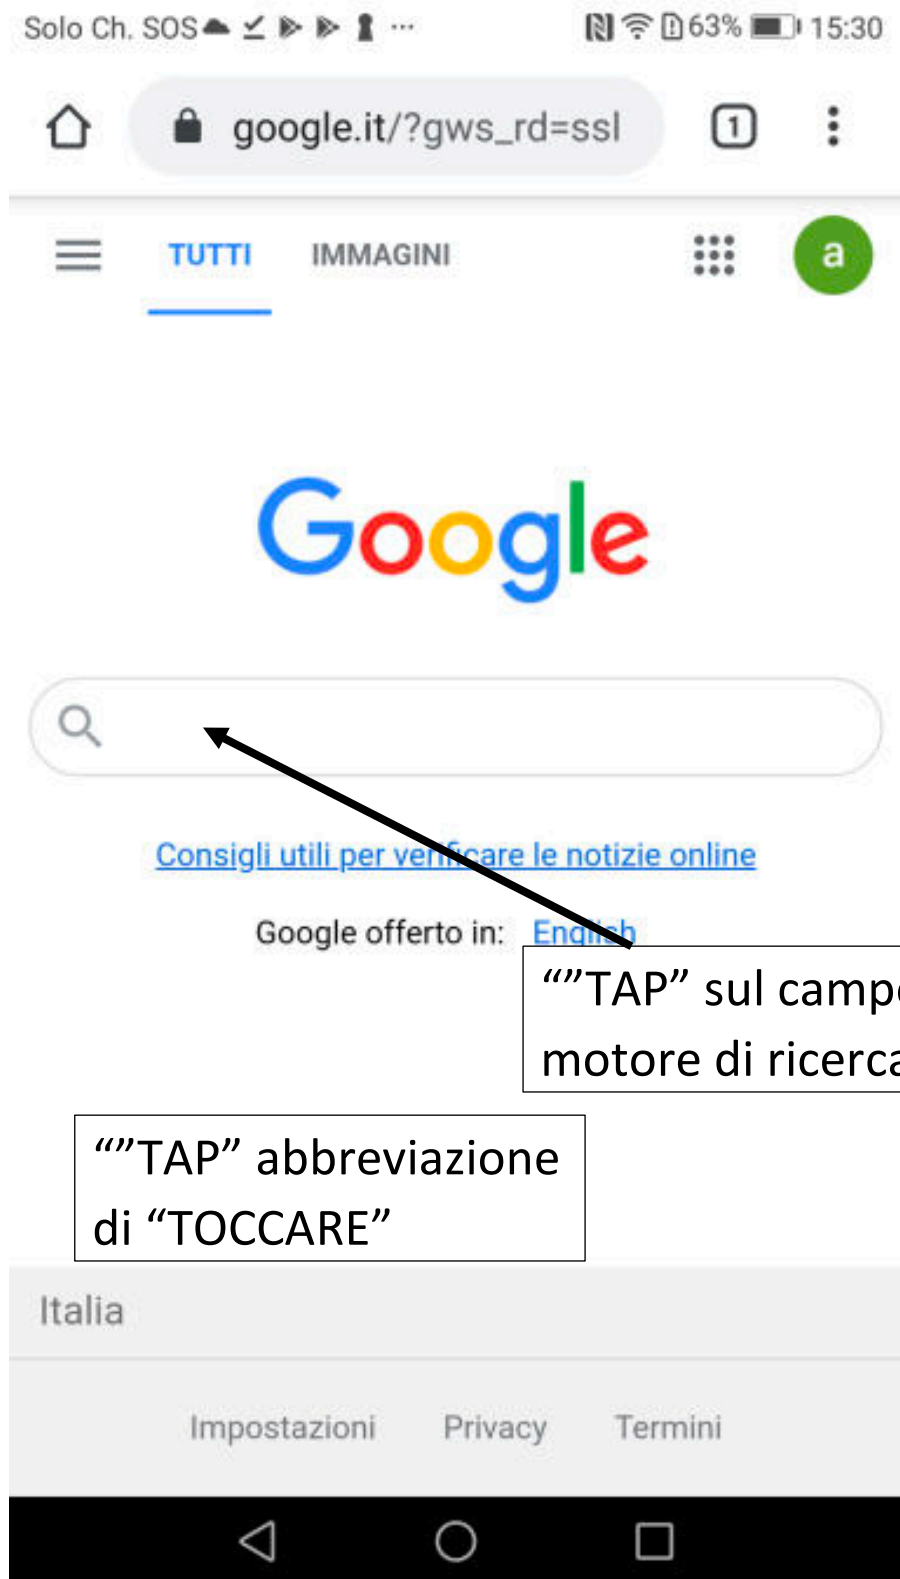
Solo Ch. SOS ··· 63% 15:30

google.it/?gws_rd=ssl

1

TUTTI IMMAGINI

a

Google

Consigli utili per ver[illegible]care le notizie online

Google offerto in: En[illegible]h

“”TAP” sul camp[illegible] motore di ricerc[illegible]

“”TAP” abbreviazione di “TOCCARE”

Italia

Impostazioni Privacy Termini